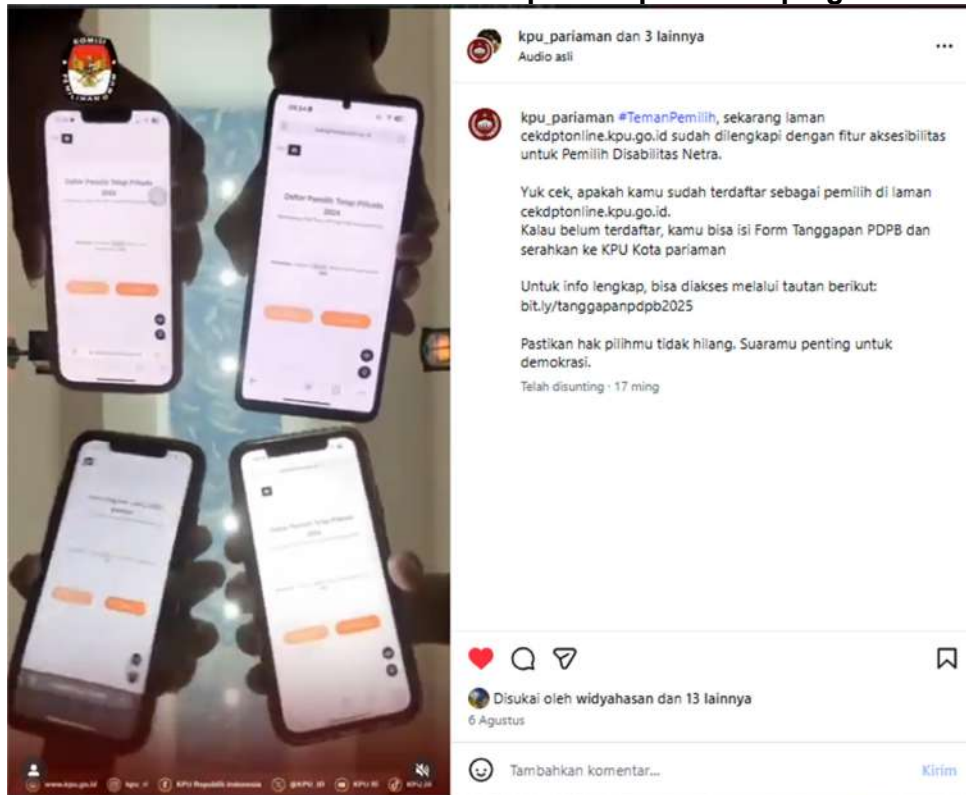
kpu_pariaman dan 3 lainnya
Audio asli

kpu_pariaman #TemanPemilih, sekarang laman cekdptonline.kpu.go.id sudah dilengkapi dengan fitur aksesibilitas untuk Pemilih Disabilitas Netra.

Yuk cek, apakah kamu sudah terdaftar sebagai pemilih di laman cekdptonline.kpu.go.id.
Kalau belum terdaftar, kamu bisa isi Form Tanggapan PDPB dan serahkan ke KPU Kota pariaman

Untuk info lengkap, bisa diakses melalui tautan berikut: bit.ly/tanggapanpdpb2025

Pastikan hak pilihmu tidak hilang. Suaramu penting untuk demokrasi.

Telah disunting · 17 ming

Disukai oleh widyahasan dan 13 lainnya
6 Agustus

Tambahkan komentar...
Kirim

Daftar Pemilih Tetap Pilkada 2024

www.kpu.go.id kpu_ri KPU Republik Indonesia @KPU_ID KPU RI KPU_ID